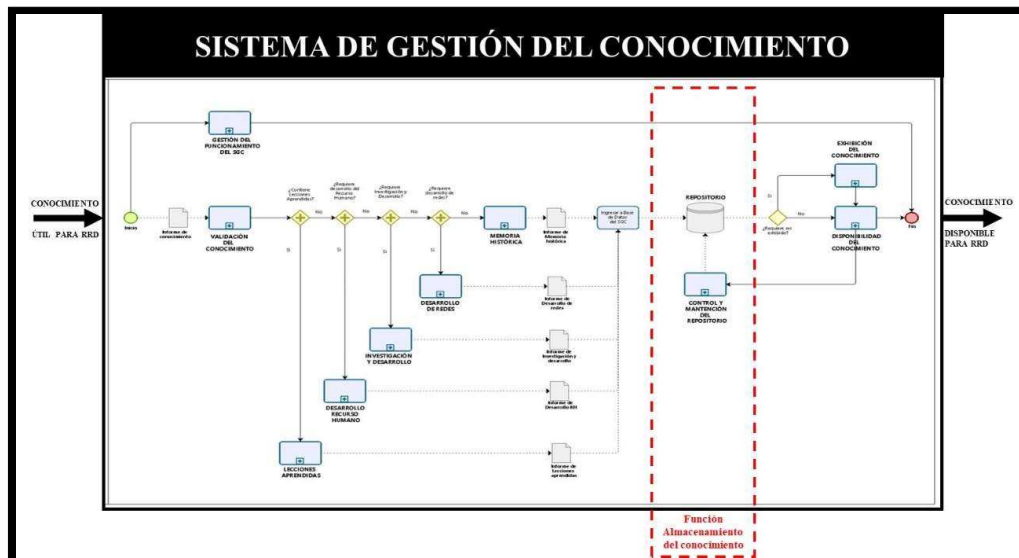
SISTEMA DE GESTIÓN DEL CONOCIMIENTO

CONOCIMIENTO ÚTIL PARA RRD

GESTIÓN DEL FUNCIONAMIENTO DEL SGC

Inicio

Informe de conocimiento

VALIDACIÓN DEL CONOCIMIENTO

¿Contiene Lecciones Aprendidas?

No

Si

¿Requiere desarrollo del Recurso Humano?

No

Si

¿Requiere Investigación y Desarrollo?

No

Si

¿Requiere desarrollo de redes?

No

Si

MEMORIA HISTÓRICA

Informe de Memoria histórica

Ingresar a Base de Datos del SGC

DESARROLLO DE REDES

Informe de Desarrollo de redes

INVESTIGACIÓN Y DESARROLLO

Informe de Investigación y desarrollo

DESARROLLO RECURSO HUMANO

Informe de Desarrollo RH

LECCIONES APRENDIDAS

Informe de Lecciones aprendidas

REPOSITORIO

CONTROL Y MANTENCIÓN DEL REPOSITORIO

Función Almacenamiento del conocimiento

¿Requiere ser exhibido?

Si

No

EXHIBICIÓN DEL CONOCIMIENTO

DISPONIBILIDAD DEL CONOCIMIENTO

Fin

CONOCIMIENTO DISPONIBLE PARA RRD